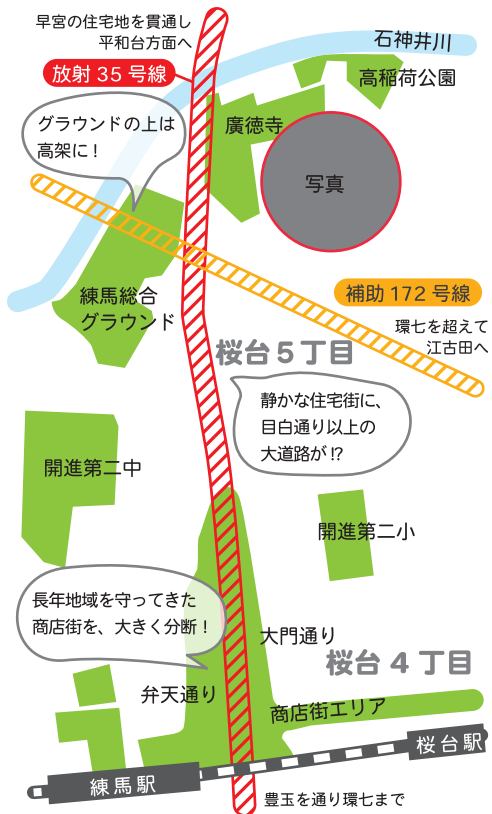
早宮の住宅地を貫通し平和台方面へ

放射 35 号線

石神井川

高稲荷公園

グラウンドの上は高架に！

廣徳寺

写真

補助 172 号線

練馬総合グラウンド

環七を超えて江古田へ

桜台 5 丁目

静かな住宅街に、目白通り以上の大道路が!?

開進第二中

開進第二小

長年地域を守ってきた商店街を、大きく分断！

大門通り

桜台 4 丁目

弁天通り

商店街エリア

桜台駅

練馬駅

豊玉を通り環七まで